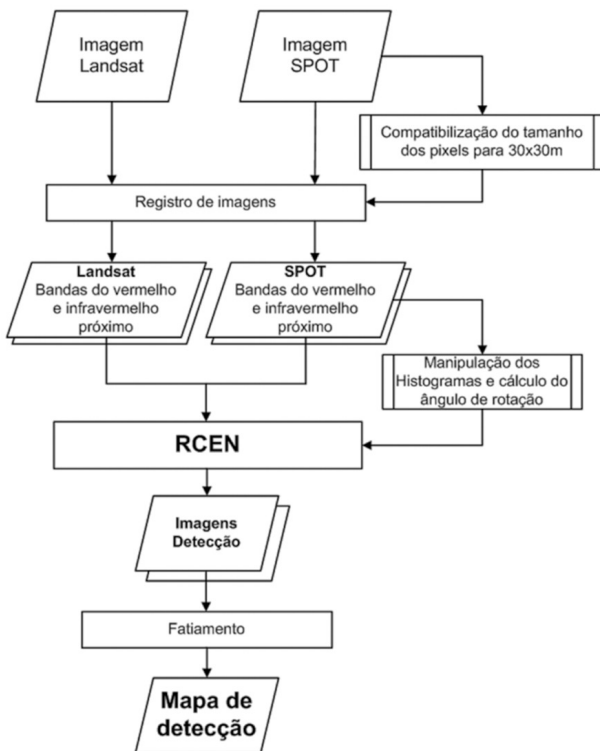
Imagem Landsat

Imagem SPOT

Compatibilização do tamanho dos pixels para 30x30m

Registro de imagens

Landsat
Bandas do vermelho e infravermelho próximo

SPOT
Bandas do vermelho e infravermelho próximo

Manipulação dos Histogramas e cálculo do ângulo de rotação

RCEN

Imagens Detecção

Fatiamento

Mapa de detecção